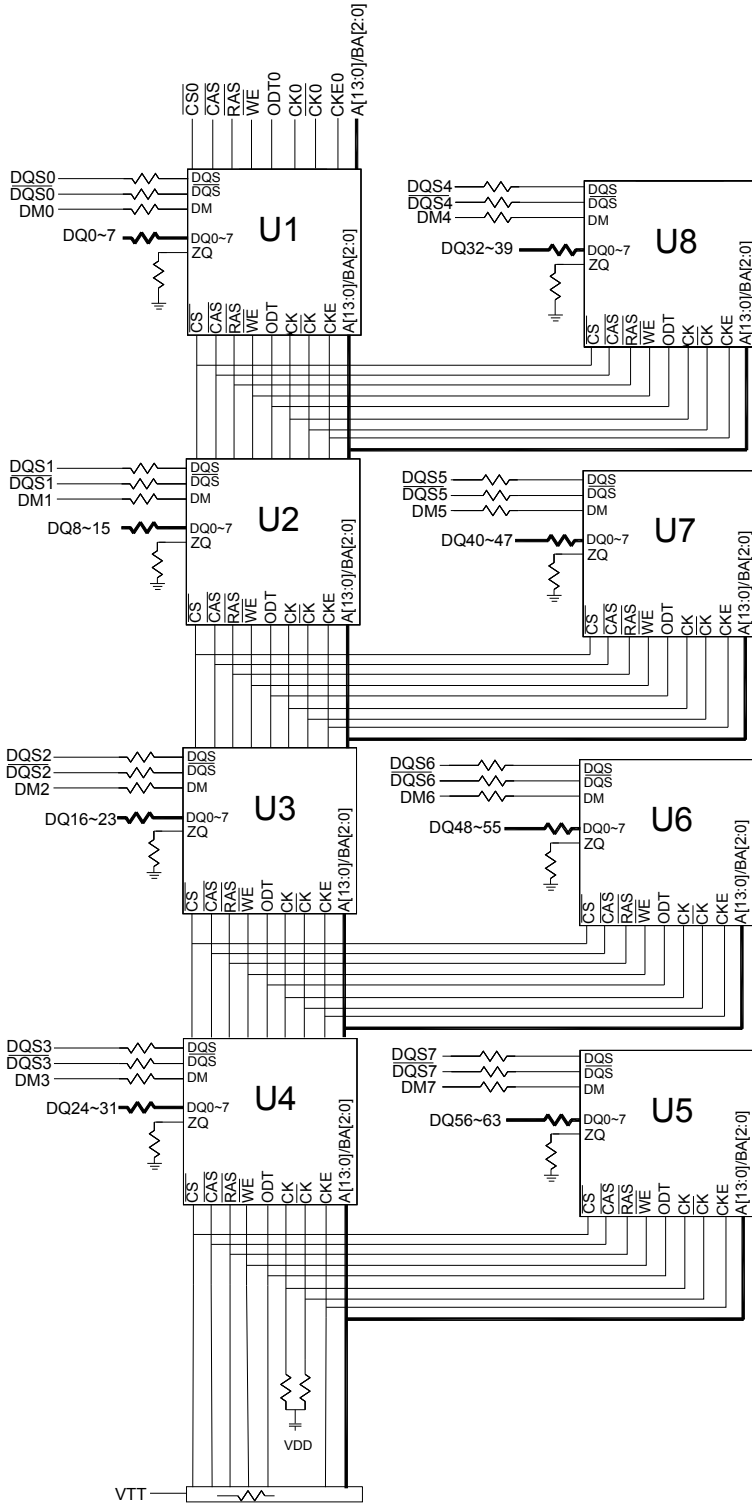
$\overline{CS0}$
$\overline{CAS}$
$\overline{RAS}$
$\overline{WE}$
ODT0
CK0
$\overline{CK0}$
CKE0
A[13:0]/BA[2:0]

DQS0
$\overline{DQS0}$
DM0
DQ0~7
DQS
$\overline{DQS}$
DM
DQ0~7
ZQ
U1
$\overline{CS}$ $\overline{CAS}$ $\overline{RAS}$ $\overline{WE}$ ODT CK $\overline{CK}$ CKE A[13:0]/BA[2:0]

DQS4
$\overline{DQS4}$
DM4
DQ32~39
DQS
$\overline{DQS}$
DM
DQ0~7
ZQ
U8
$\overline{CS}$ $\overline{CAS}$ $\overline{RAS}$ $\overline{WE}$ ODT CK $\overline{CK}$ CKE A[13:0]/BA[2:0]

DQS1
$\overline{DQS1}$
DM1
DQ8~15
DQS
$\overline{DQS}$
DM
DQ0~7
ZQ
U2
$\overline{CS}$ $\overline{CAS}$ $\overline{RAS}$ $\overline{WE}$ ODT CK $\overline{CK}$ CKE A[13:0]/BA[2:0]

DQS5
$\overline{DQS5}$
DM5
DQ40~47
DQS
$\overline{DQS}$
DM
DQ0~7
ZQ
U7
$\overline{CS}$ $\overline{CAS}$ $\overline{RAS}$ $\overline{WE}$ ODT CK $\overline{CK}$ CKE A[13:0]/BA[2:0]

DQS2
$\overline{DQS2}$
DM2
DQ16~23
DQS
$\overline{DQS}$
DM
DQ0~7
ZQ
U3
$\overline{CS}$ $\overline{CAS}$ $\overline{RAS}$ $\overline{WE}$ ODT CK $\overline{CK}$ CKE A[13:0]/BA[2:0]

DQS6
$\overline{DQS6}$
DM6
DQ48~55
DQS
$\overline{DQS}$
DM
DQ0~7
ZQ
U6
$\overline{CS}$ $\overline{CAS}$ $\overline{RAS}$ $\overline{WE}$ ODT CK $\overline{CK}$ CKE A[13:0]/BA[2:0]

DQS3
$\overline{DQS3}$
DM3
DQ24~31
DQS
$\overline{DQS}$
DM
DQ0~7
ZQ
U4
$\overline{CS}$ $\overline{CAS}$ $\overline{RAS}$ $\overline{WE}$ ODT CK $\overline{CK}$ CKE A[13:0]/BA[2:0]

DQS7
$\overline{DQS7}$
DM7
DQ56~63
DQS
$\overline{DQS}$
DM
DQ0~7
ZQ
U5
$\overline{CS}$ $\overline{CAS}$ $\overline{RAS}$ $\overline{WE}$ ODT CK $\overline{CK}$ CKE A[13:0]/BA[2:0]

VDD
VTT